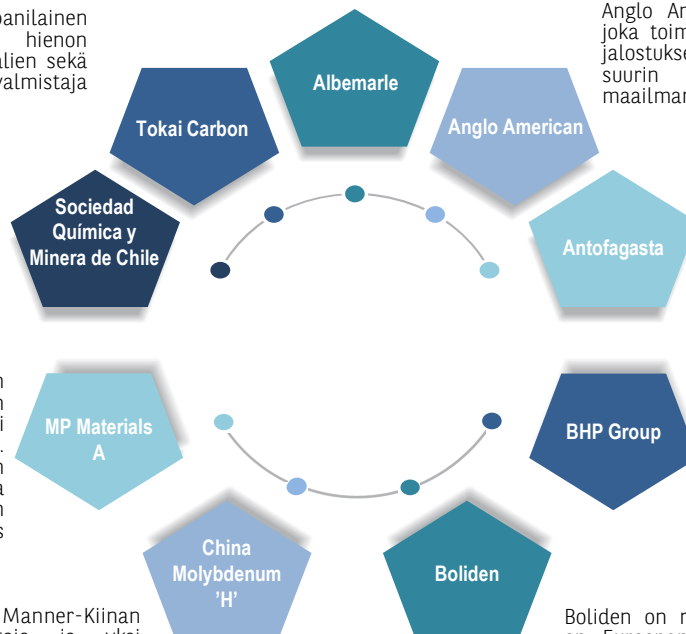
panilainen hienon alien sekä valmistaja

Anglo An joka toim jalostukse suurin maailman

Albemarle

Tokai Carbon

Anglo American

Sociedad Química y Minera de Chile

Antofagasta

MP Materials A

BHP Group

China Molybdenum 'H'

Boliden

Manner-Kiinan

Boliden on